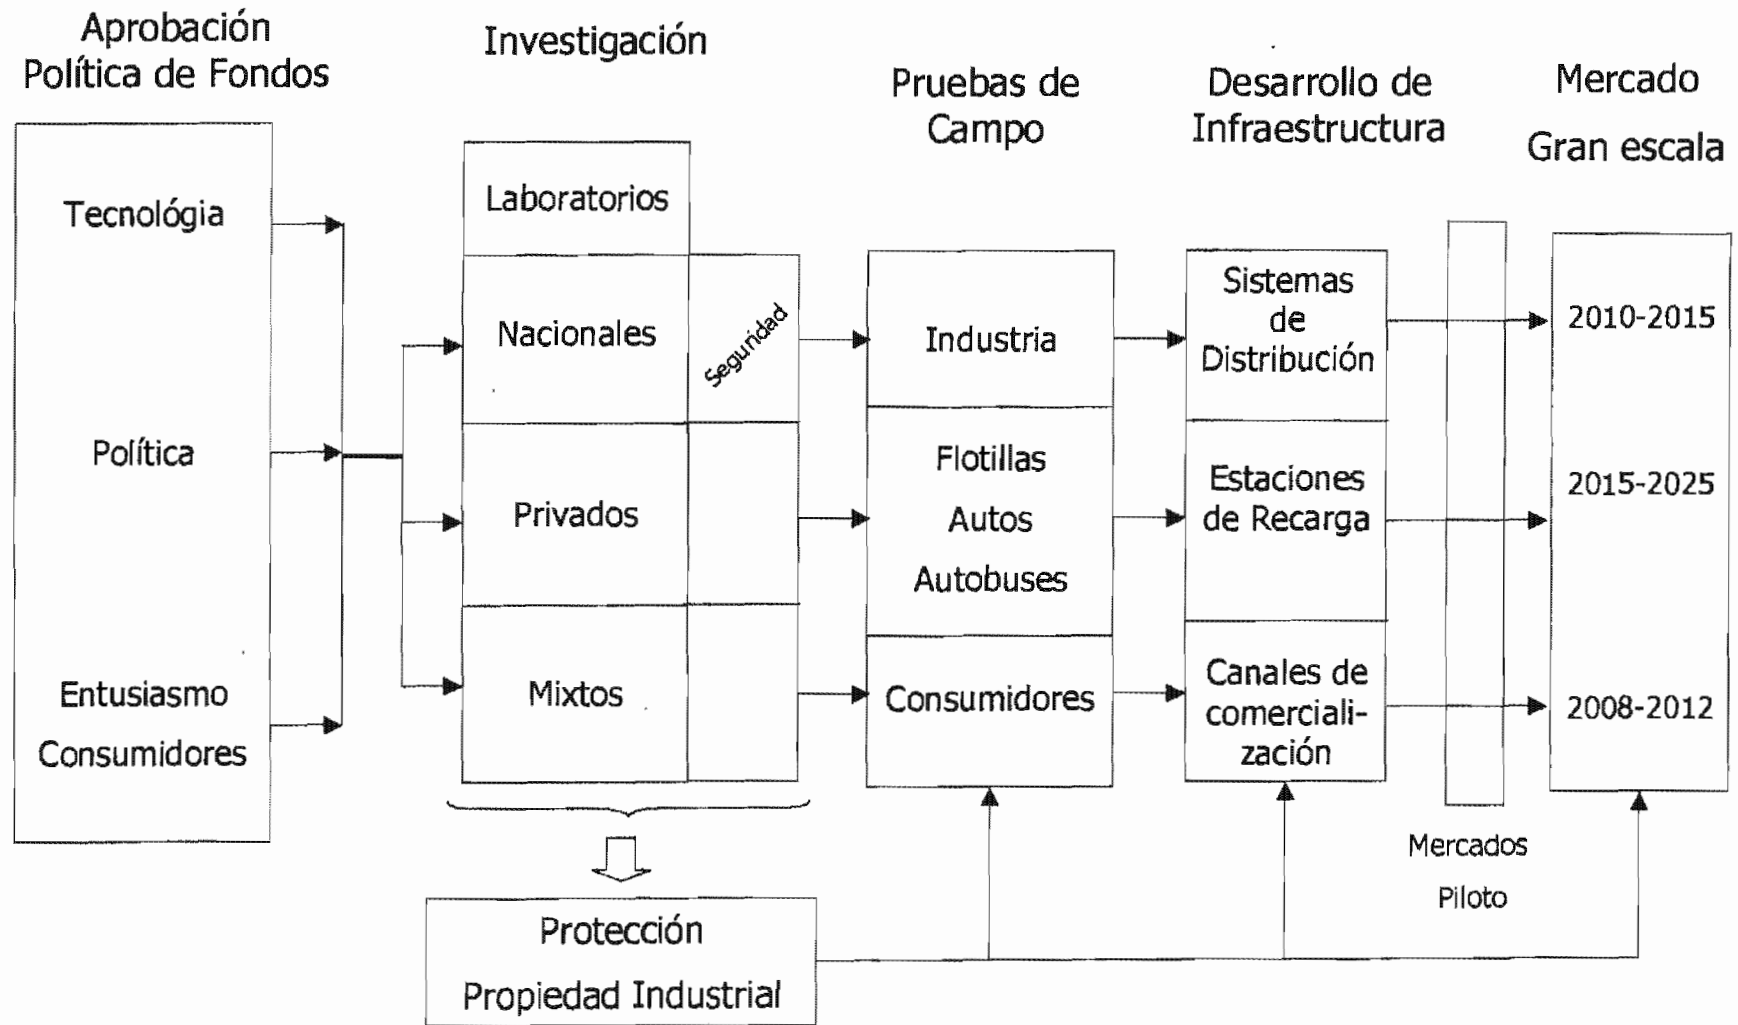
Aprobación Política de Fondos

Investigación

Pruebas de Campo

Desarrollo de Infraestructura

Mercado Gran escala

Tecnológia

Política

Entusiasmo Consumidores

Laboratorios

Nacionales

Seguridad

Privados

Mixtos

Industria

Flotillas Autos Autobuses

Consumidores

Sistemas de Distribución

Estaciones de Recarga

Canales de comercialización

2010-2015

2015-2025

2008-2012

Mercados Piloto

Protección Propiedad Industrial